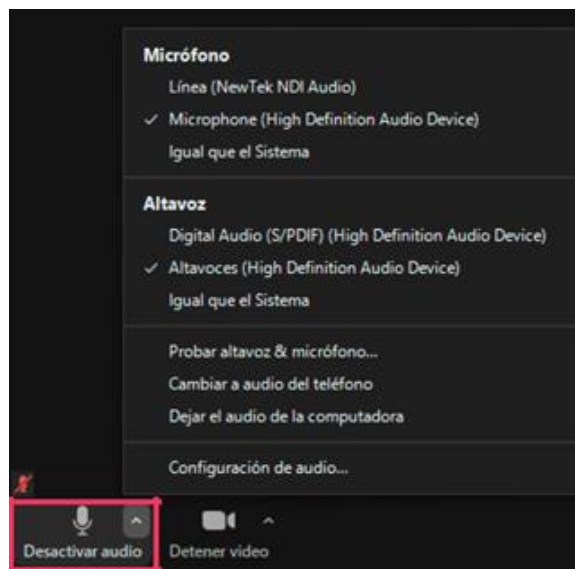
Micrófono

Línea (NewTek NDI Audio)

✓ Microphone (High Definition Audio Device)

Igual que el Sistema

Altavoz

Digital Audio (S/PDIF) (High Definition Audio Device)

✓ Altavoces (High Definition Audio Device)

Igual que el Sistema

Probar altavoz & micrófono...

Cambiar a audio del teléfono

Dejar el audio de la computadora

Configuración de audio...

Desactivar audio

Detener video